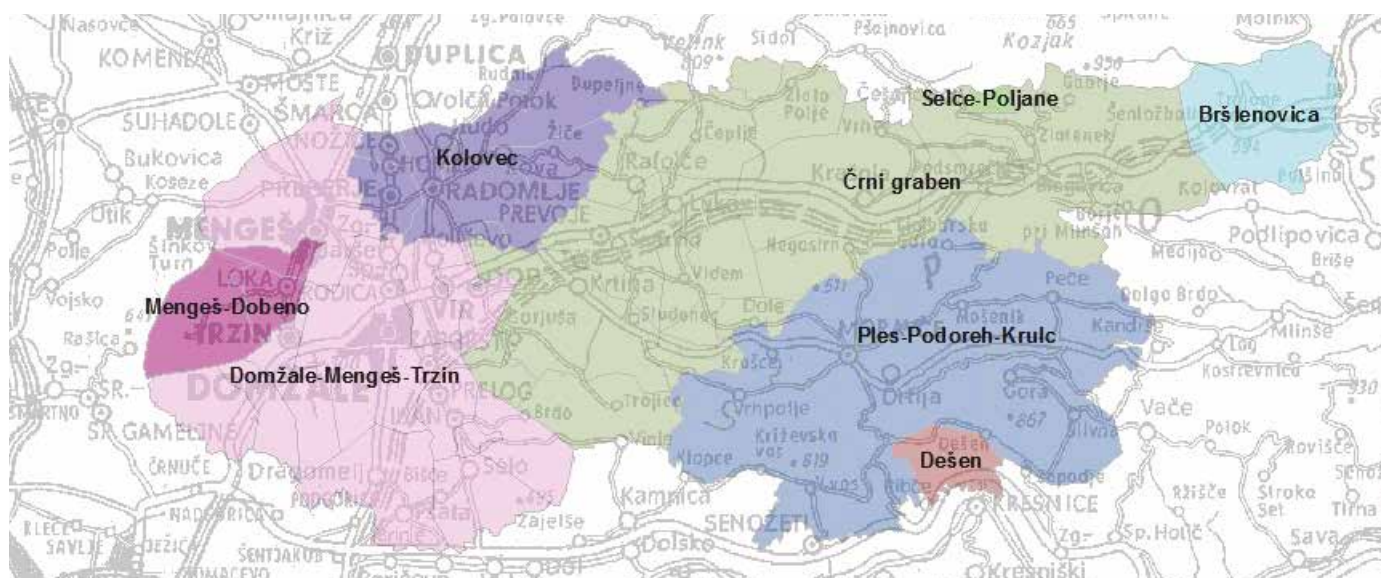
Nasovče
KOMENDA
Križ
Zg. Palovče
DUPLICA
Velnik
Sidol
Pšajnovica
Kozjak
Moravče
MOSTE
Rudnik
Dupeljne
Zlato Polje
Selce-Poljane
Bršlenovica
SUHADOLE
ŠMARCA
Volčji Potok
Žiče
Češnjice
Vrhe
Zlatenek
Šenložbal
Bukovica
Koseze
Kolovec
Rafolče
Črni graben
Utik
MENGEŠ
PRIPOREJE
RADOMLJE
Krašnja
Kolovrat
PREVOJE
Lukovica
Šinkov Turn
Polje
Negastrn
Golčaj
pri Miklošu
Podlipovica
Briše
Vojsko
LOKA
Menges-Dobeno
TRZIN
Krtina
Videm
Medija
Dolgo Brdo
Rašica
VIR
Dole
Peče
Moravče
Kandrše
Mlinše
Zg.
Domžale-Mengeš-Trzín
DOMŽALE
Krašce
Ples-Podoreh-Krulc
Kostrevnica
SR.
ŠTARTNO
PRELOG
Brdo
Trojica
Vrhpolje
Dešen
Gora
Vače
Polok
GAMELJNE
IHAN
Vinje
Križevska vas
Klopce
Slivna
Rovišče
ČRNUČE
Dragomelj
Selo
Podgora
Kamnica
Ribče
KRESNICE
Ržišče
Stroka Set
Tirna
Senožeti
Zajelše
SAVLJE
Dolsko
Sp. Hotič
Sava
ŠENTJAKOB
Kresniški